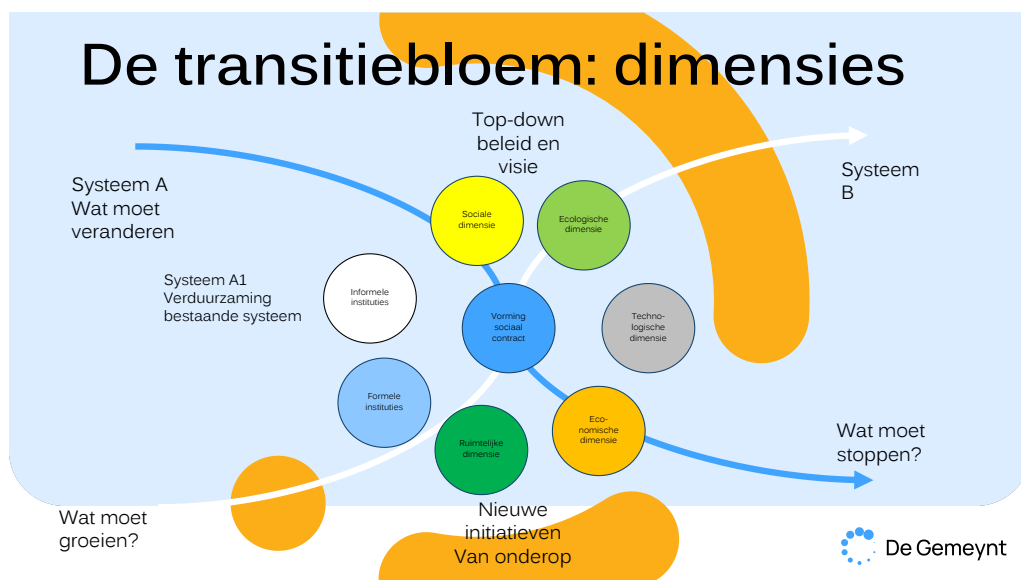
De transitiebloem: dimensies

Top-down beleid en visie

Systeem A Wat moet veranderen

Systeem B

Sociale dimensie

Ecologische dimensie

Systeem A1 Verduurzaming bestaande systeem

Informele instituties

Vorming sociaal contract

Techno-logische dimensie

Formele instituties

Eco-nomische dimensie

Ruimtelijke dimensie

Wat moet stoppen?

Wat moet groeien?

Nieuwe initiatieven Van onderop

De Gemeynt